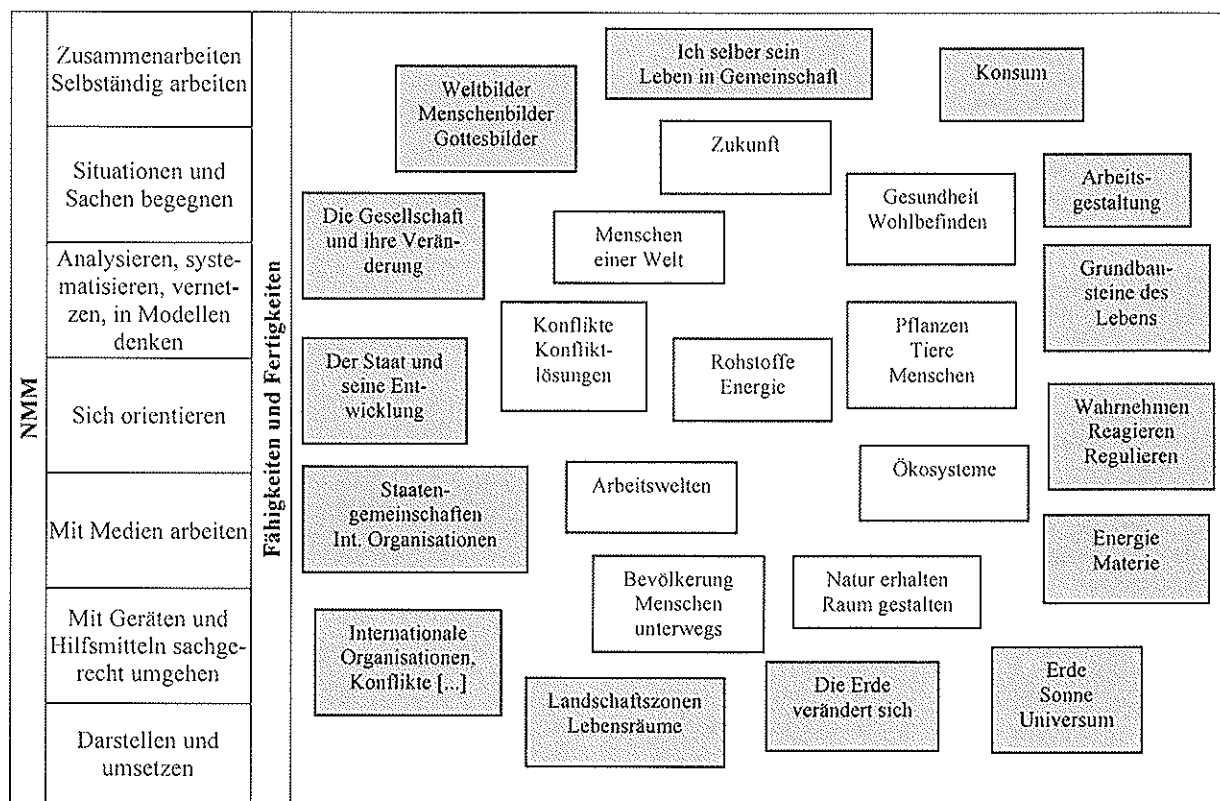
NMM

Zusammenarbeiten Selbständig arbeiten

Situationen und Sachen begegnen

Analysieren, systematisieren, vernetzen, in Modellen denken

Sich orientieren

Mit Medien arbeiten

Mit Geräten und Hilfsmitteln sachgerecht umgehen

Darstellen und umsetzen

Fähigkeiten und Fertigkeiten

Ich selber sein
Leben in Gemeinschaft

Weltbilder
Menschenbilder
Gottesbilder

Konsum

Zukunft

Arbeitsgestaltung

Gesundheit
Wohlbefinden

Die Gesellschaft und ihre Veränderung

Menschen einer Welt

Grundbausteine des Lebens

Konflikte
Konfliktlösungen

Pflanzen
Tiere
Menschen

Der Staat und seine Entwicklung

Rohstoffe
Energie

Wahrnehmen
Reagieren
Regulieren

Ökosysteme

Staatengemeinschaften
Int. Organisationen

Arbeitswelten

Energie
Materie

Bevölkerung
Menschen
unterwegs

Natur erhalten
Raum gestalten

Internationale Organisationen, Konflikte [...]

Landschaftszonen
Lebensräume

Die Erde verändert sich

Erde
Sonne
Universum